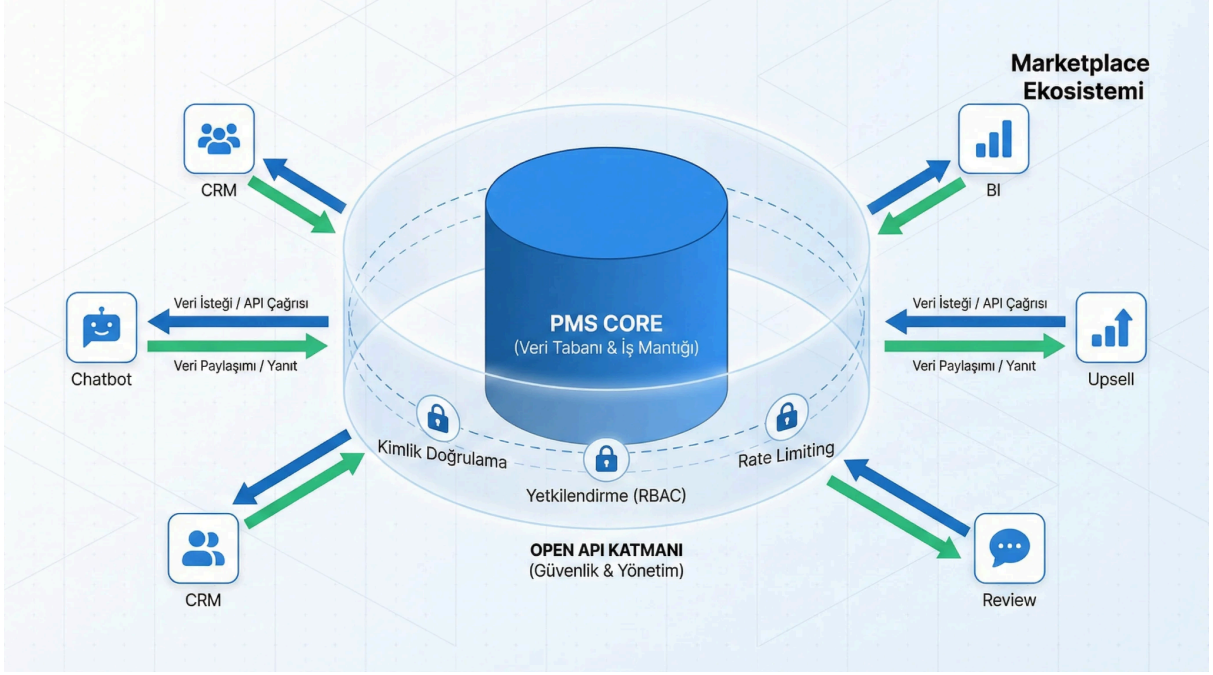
Marketplace Ekosistemi

CRM

BI

Veri İsteği / API Çağrısı

Veri Paylaşımı / Yanıt

Chatbot

PMS CORE
(Veri Tabanı & İş Mantığı)

Veri İsteği / API Çağrısı

Veri Paylaşımı / Yanıt

Upsell

Kimlik Doğrulama

Yetkilendirme (RBAC)

Rate Limiting

CRM

OPEN API KATMANI
(Güvenlik & Yönetim)

Review